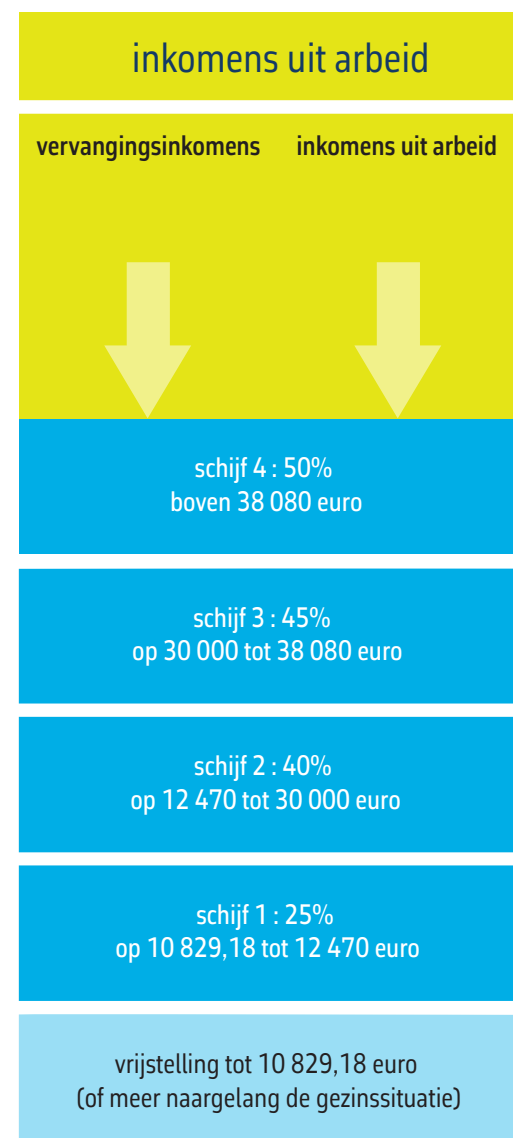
inkomens uit arbeid

vervangingsinkomens

inkomens uit arbeid

schijf 4 : 50%
boven 38 080 euro

schijf 3 : 45%
op 30 000 tot 38 080 euro

schijf 2 : 40%
op 12 470 tot 30 000 euro

schijf 1 : 25%
op 10 829,18 tot 12 470 euro

vrijstelling tot 10 829,18 euro
(of meer naargelang de gezinssituatie)